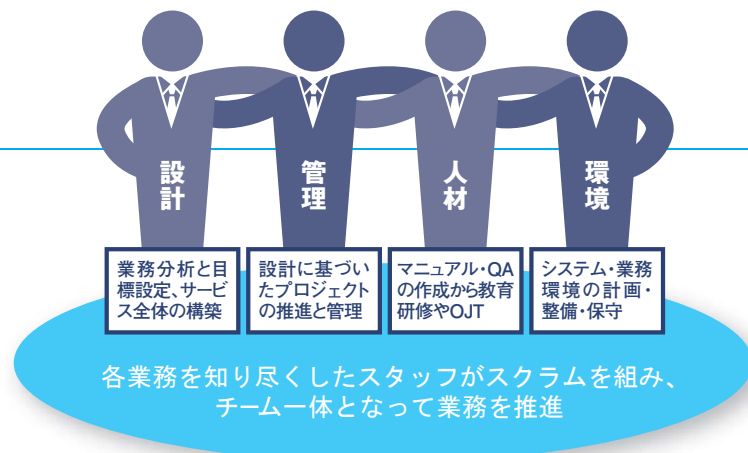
設計

管理

人材

環境

業務分析と目標設定、サービス全体の構築

設計に基づいたプロジェクトの推進と管理

マニュアル・QAの作成から教育研修やOJT

システム・業務環境の計画・整備・保守

各業務を知り尽くしたスタッフがスクラムを組み、チーム一体となって業務を推進